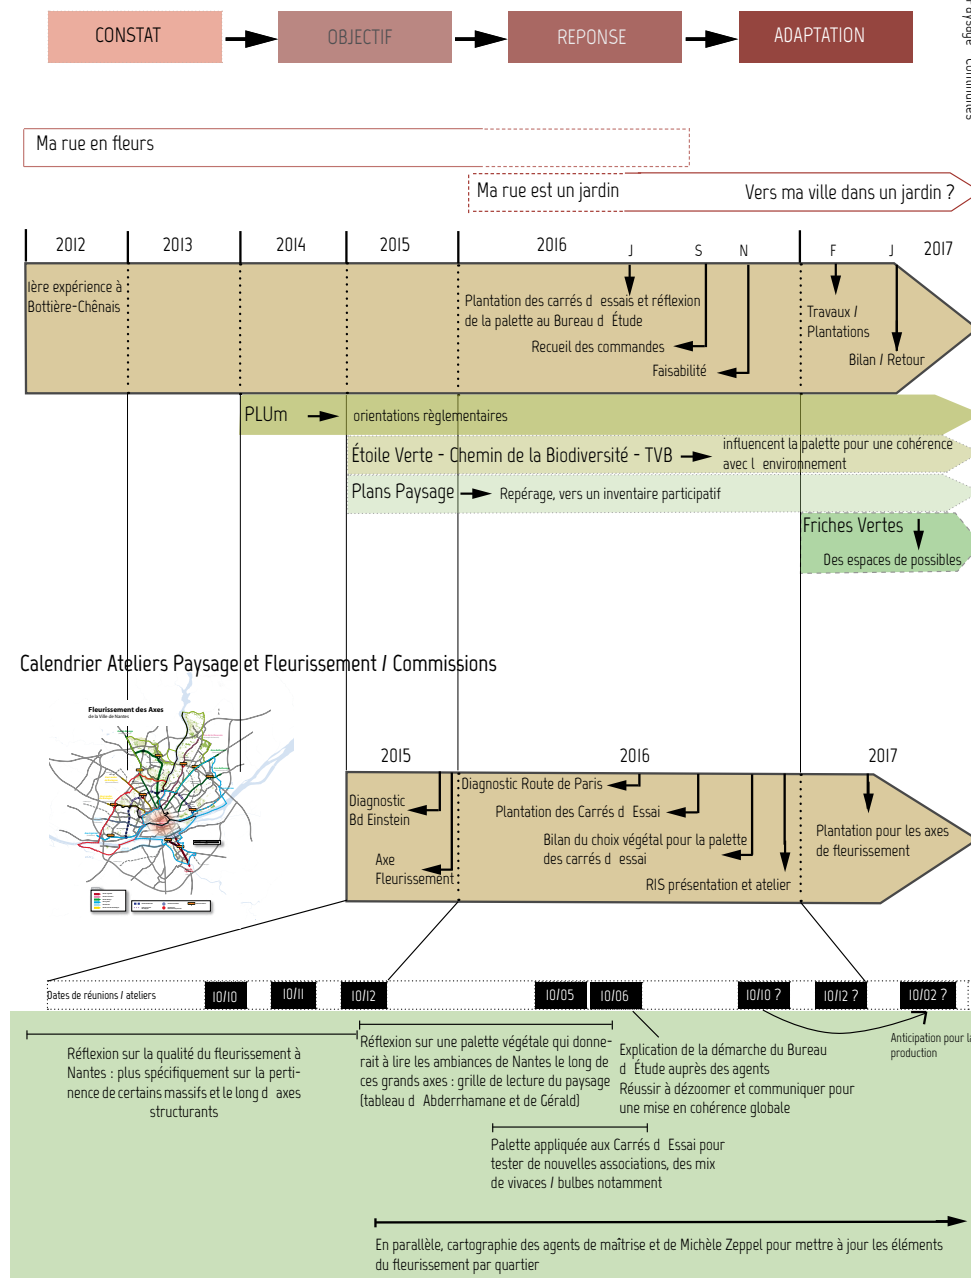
CONSTAT
OBJECTIF
REPONSE
ADAPTATION

Ma rue en fleurs

Ma rue est un jardin
Vers ma ville dans un jardin ?

2012
2013
2014
2015
2016
J
S
N
F
J
2017

1ère expérience à Bottière-Chênais

Plantation des carrés d essais et réflexion de la palette au Bureau d Étude

Recueil des commandes

Faisabilité

Travaux / Plantations

Bilan / Retour

PLUm
orientations règlementaires

Étoile Verte - Chemin de la Biodiversité - TVB
influencent la palette pour une cohérence avec l environnement

Plans Paysage
Repérage, vers un inventaire participatif

Friches Vertes
Des espaces de possibles

Calendrier Ateliers Paysage et Fleurissement / Commissions

Fleurissement des Axes
de la Ville de Nantes

2015
2016
2017

Diagnostic Bd Einstein
Axe Fleurissement
Diagnostic Route de Paris
Plantation des Carrés d Essai
Bilan du choix végétal pour la palette des carrés d essai
RIS présentation et atelier
Plantation pour les axes de fleurissement

Dates de réunions / ateliers
10/10
10/11
10/12
10/05
10/06
10/10 ?
10/12 ?
10/02 ?

Anticipation pour la production

Réflexion sur la qualité du fleurissement à Nantes : plus spécifiquement sur la pertinence de certains massifs et le long d axes structurants

Réflexion sur une palette végétale qui donnerait à lire les ambiances de Nantes le long de ces grands axes : grille de lecture du paysage (tableau d Abderrhamane et de Gérald)

Explication de la démarche du Bureau d Étude auprès des agents
Réussir à dézoomer et communiquer pour une mise en cohérence globale

Palette appliquée aux Carrés d Essai pour tester de nouvelles associations, des mix de vivaces / bulbes notamment

En parallèle, cartographie des agents de maîtrise et de Michèle Zeppel pour mettre à jour les éléments du fleurissement par quartier